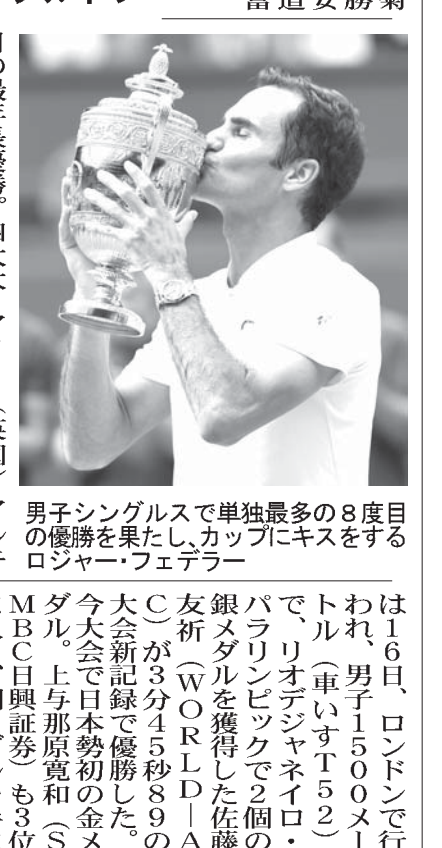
富道安勝彌

男子シングルスで単独最多の８度目の優勝を果たし、カップにキスをするロジャー・フェデラー

は１６日、ロンドンで行われ、男子１５００メートル（車いすＴ５２）で、リオデジャネイロ・パラリンピックで２個の銀メダルを獲得した佐藤友祈（ＷＯＲＬＤ－ＡＣ）が３分４５秒８９の大会新記録で優勝した。今大会で日本勢初の金メダル。上与那原寛和（ＳＭＢＣ日興証券）も３位